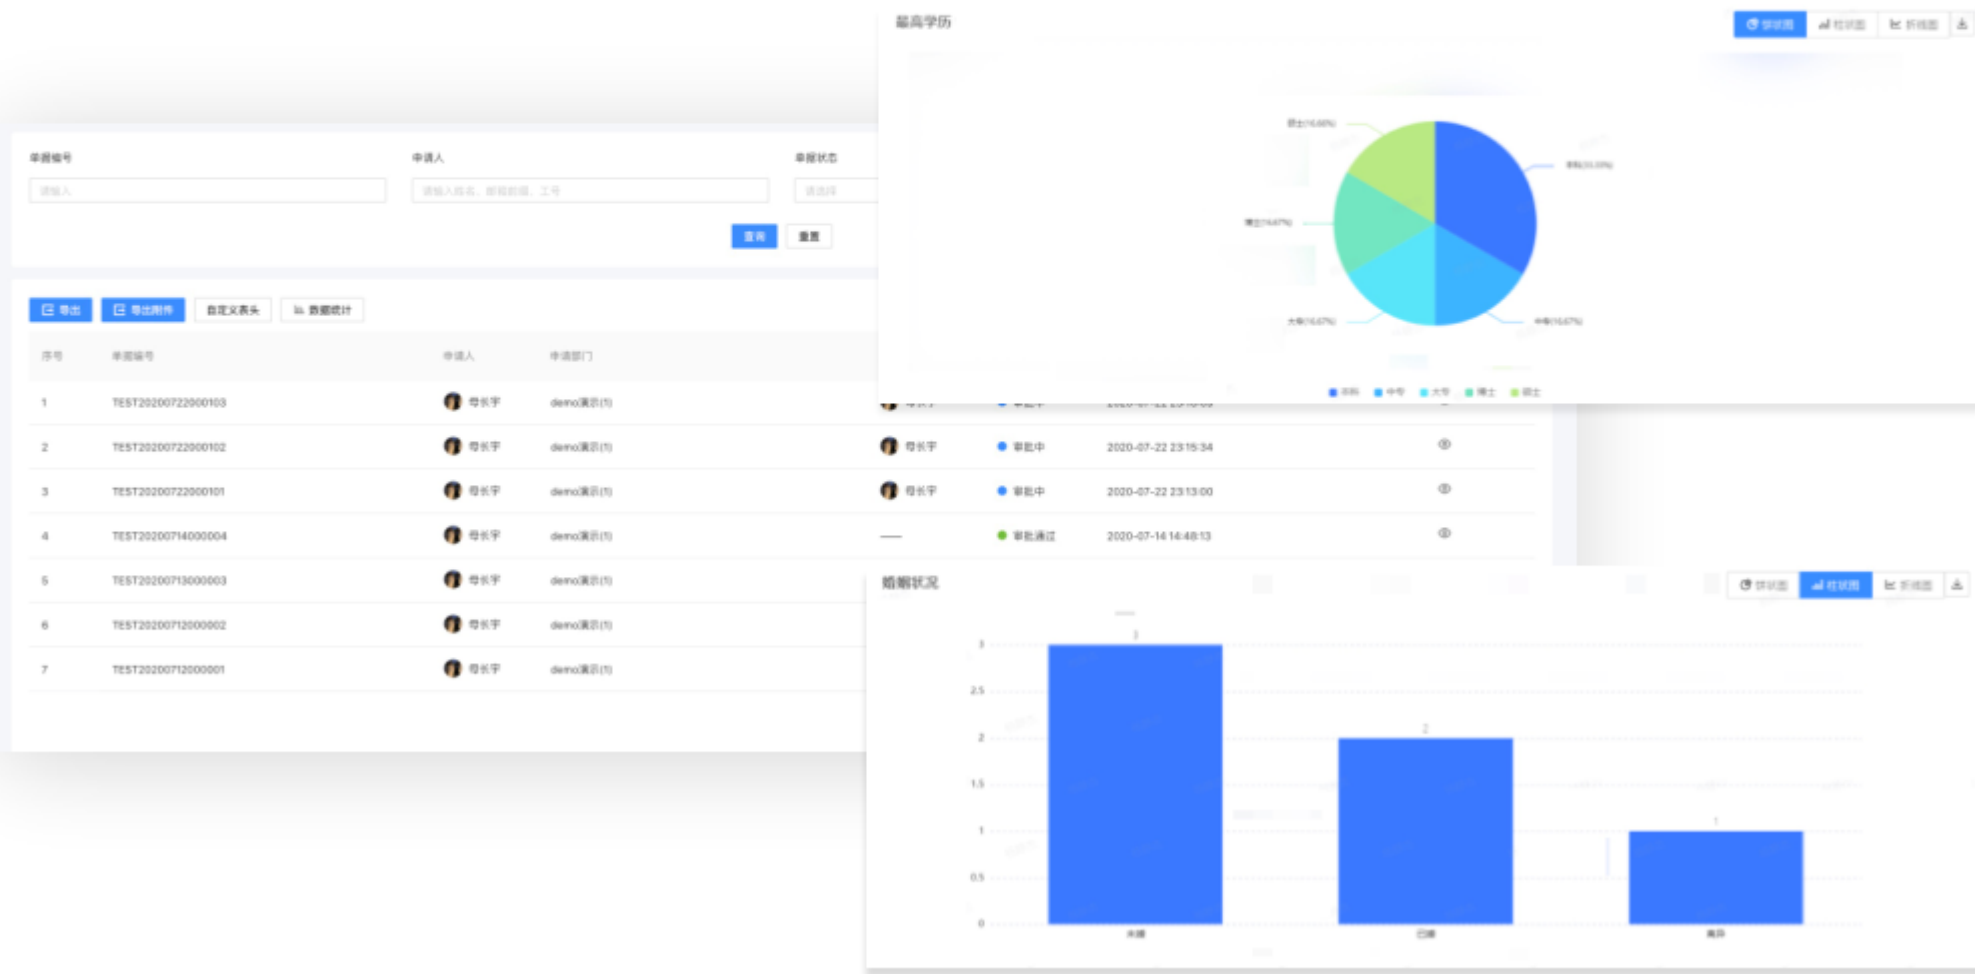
单据编号

请输入

申请人

请输入姓名、部门名称、工号

单据状态

请选择

查询 重置

导出 导出附件 自定义表头 数据统计

| 序号 | 单据编号 | 申请人 | 申请部门 | | | | |
|---|---|---|---|---|---|---|---|
| 1 | TEST20200722000103 | 母长宇 | demo演示(1) | | | | |
| 2 | TEST20200722000102 | 母长宇 | demo演示(1) | 母长宇 | 审批中 | 2020-07-22 23:15:34 | |
| 3 | TEST20200722000101 | 母长宇 | demo演示(1) | 母长宇 | 审批中 | 2020-07-22 23:13:00 | |
| 4 | TEST20200714000004 | 母长宇 | demo演示(1) | — | 审批通过 | 2020-07-14 14:48:13 | |
| 5 | TEST20200713000003 | 母长宇 | demo演示(1) | | | | |
| 6 | TEST20200712000002 | 母长宇 | demo演示(1) | | | | |
| 7 | TEST20200712000001 | 母长宇 | demo演示(1) | | | | |

最高学历

饼状图 柱状图 折线图

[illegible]

婚姻状况

饼状图 柱状图 折线图

3
2.5
2
1.5
1
0.5
0

3 2 1

未婚 已婚 离异